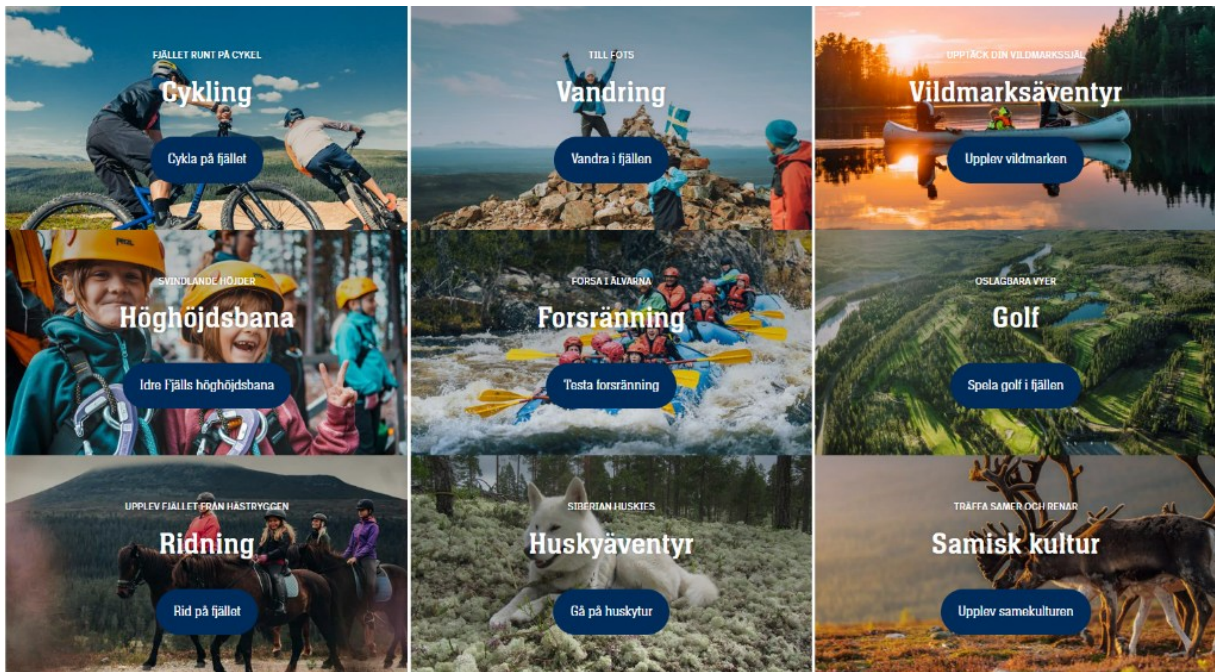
FJÄLLET RUNT PÅ CYKEL
Cykling
Cykla på fjället

TILL FOTS
Vandring
Vandra i fjällen

UPPTÄCK DIN VILDMARKSSJÄL
Vildmarksäventyr
Upplev vildmarken

SVINDLANDE HÖJDER
Höghöjdsbana
Idre Fjälls höghöjdsbana

FORSA I ÄLVARNA
Forsränning
Testa forsränning

OSLAGBARA VYER
Golf
Spela golf i fjällen

UPPLEV FJÄLLET FRÅN HÄSTRYGGEN
Ridning
Rid på fjället

SIBERIAN HUSKIES
Huskyäventyr
Gå på huskytur

TRÄFFA SAMER OCH RENAR
Samisk kultur
Upplev samekulturen